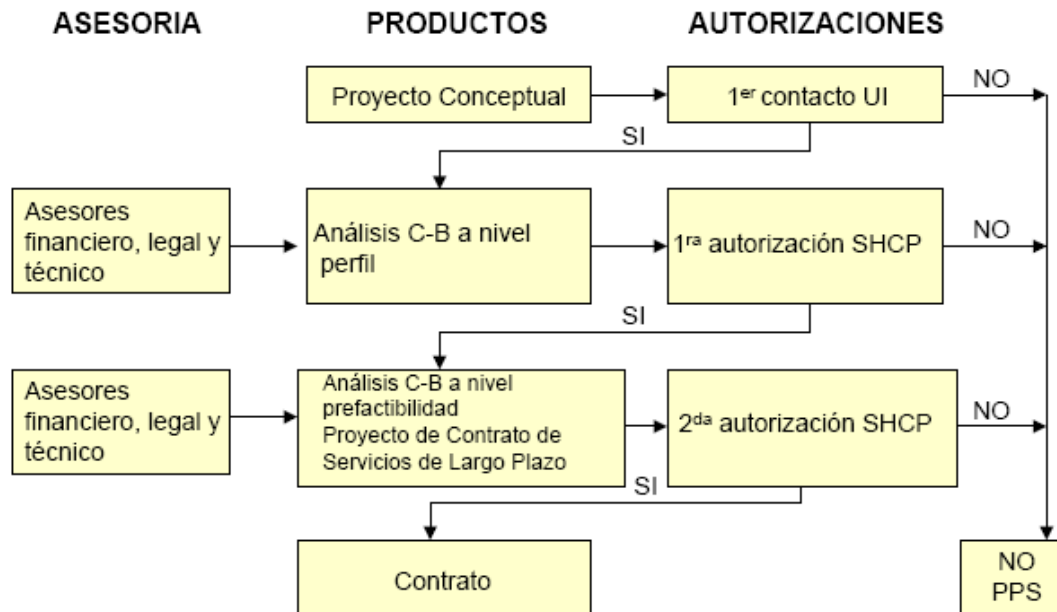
ASESORIA PRODUCTOS AUTORIZACIONES

Proyecto Conceptual

1$^{er}$ contacto UI

NO

SI

Asesores financiero, legal y técnico

Análisis C-B a nivel perfil

1$^{ra}$ autorización SHCP

NO

SI

Asesores financiero, legal y técnico

Análisis C-B a nivel prefactibilidad Proyecto de Contrato de Servicios de Largo Plazo

2$^{da}$ autorización SHCP

NO

SI

Contrato

NO PPS